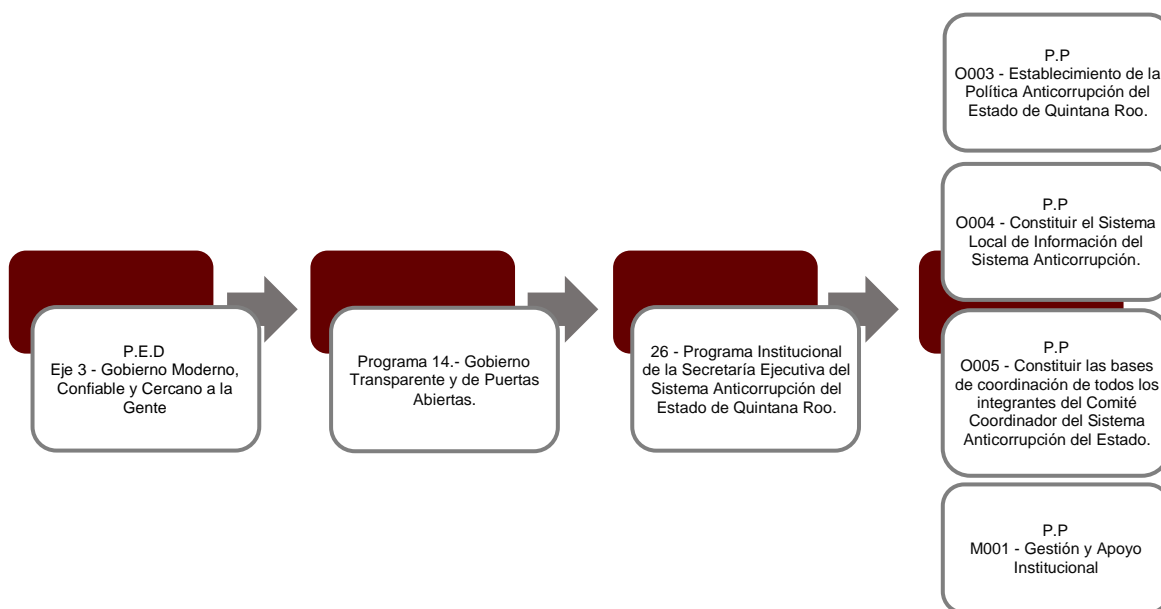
P.E.D
Eje 3 - Gobierno Moderno, Confiable y Cercano a la Gente

Programa 14.- Gobierno Transparente y de Puertas Abiertas.

26 - Programa Institucional de la Secretaría Ejecutiva del Sistema Anticorrupción del Estado de Quintana Roo.

P.P
O003 - Establecimiento de la Política Anticorrupción del Estado de Quintana Roo.

P.P
O004 - Constituir el Sistema Local de Información del Sistema Anticorrupción.

P.P
O005 - Constituir las bases de coordinación de todos los integrantes del Comité Coordinador del Sistema Anticorrupción del Estado.

P.P
M001 - Gestión y Apoyo Institucional